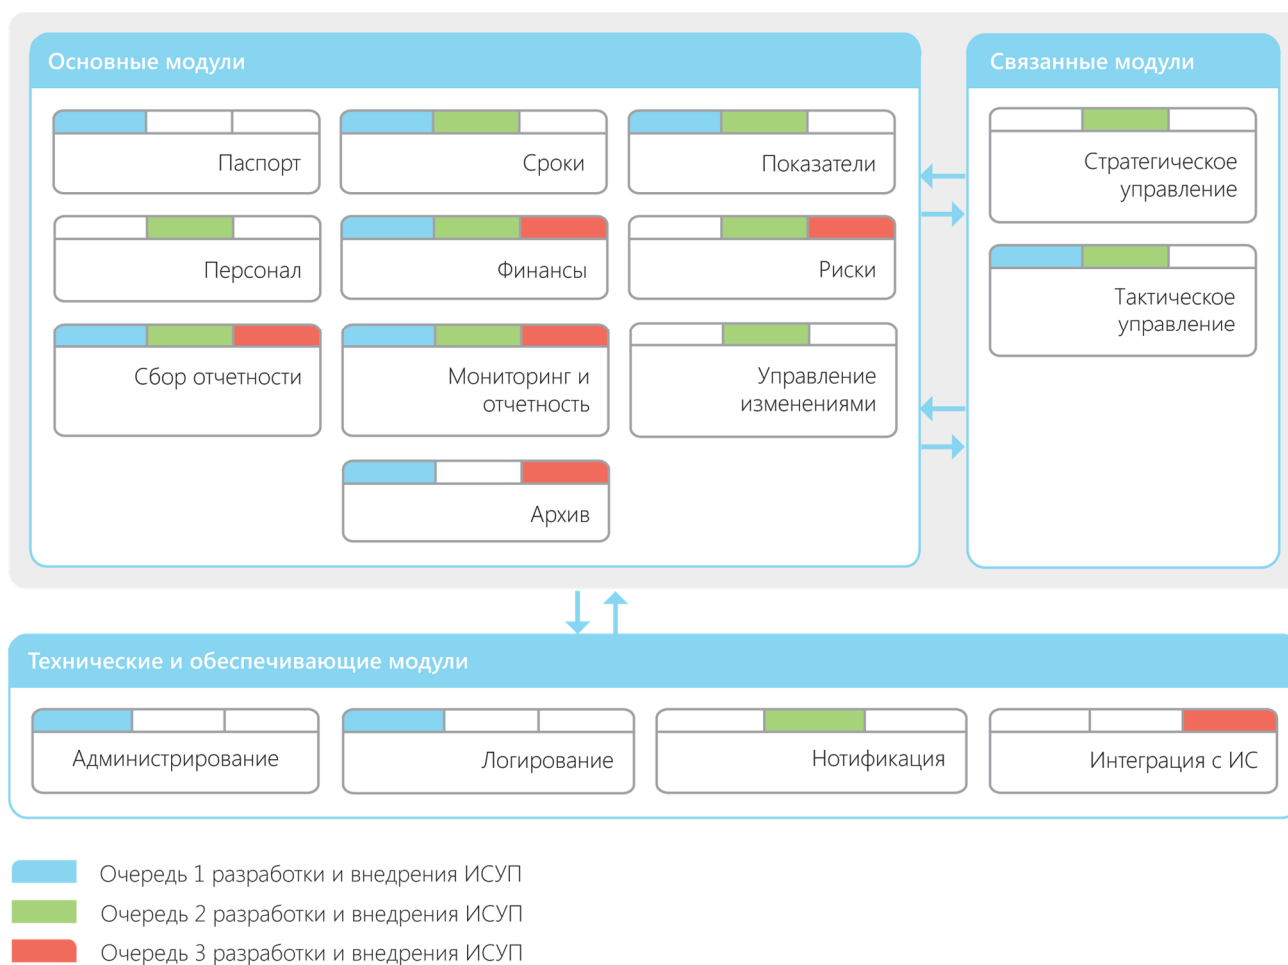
Основные модули

Паспорт

Сроки

Показатели

Персонал

Финансы

Риски

Сбор отчетности

Мониторинг и отчетность

Управление изменениями

Архив

Связанные модули

Стратегическое управление

Тактическое управление

Технические и обеспечивающие модули

Администрирование

Логирование

Нотификация

Интеграция с ИС

Очередь 1 разработки и внедрения ИСУП

Очередь 2 разработки и внедрения ИСУП

Очередь 3 разработки и внедрения ИСУП